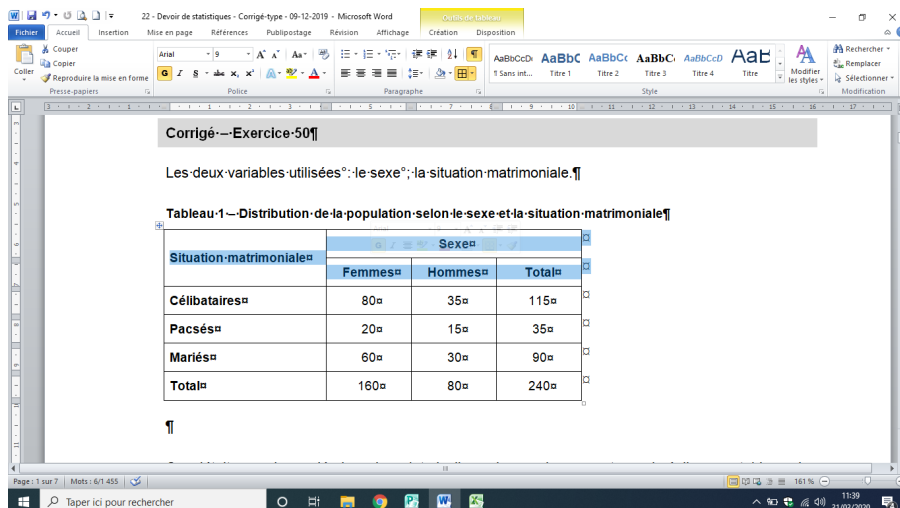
22 - Devoir de statistiques - Corrigé-type - 09-12-2019 - Microsoft Word
Outils de tableau
Fichier Accueil Insertion Mise en page Références Publipostage Révision Affichage Création Disposition
Couper
Copier
Coller
Reproduire la mise en forme
Presse-papiers
Arial 9
Police
Paragraphe
AaBbCcDc ¶ Sans int...
AaBbC Titre 1
AaBbCc Titre 2
AaBbCc Titre 3
AaBbCc Titre 4
AaB Titre
Modifier les styles
Style
Rechercher
Remplacer
Sélectionner
Modification

Corrigé – Exercice 50¶

Les deux variables utilisées : le sexe ; la situation matrimoniale.¶

Tableau 1 – Distribution de la population selon le sexe et la situation matrimoniale¶

| Situation matrimoniale¤ | Sexe¤ | | |
|---|---|---|---|
| | Femmes¤ | Hommes¤ | Total¤ |
| Célibataires¤ | 80¤ | 35¤ | 115¤ |
| Pacsés¤ | 20¤ | 15¤ | 35¤ |
| Mariés¤ | 60¤ | 30¤ | 90¤ |
| Total¤ | 160¤ | 80¤ | 240¤ |

¶

Page : 1 sur 7 Mots : 6/1 455
161 %
Taper ici pour rechercher
11:39
21/02/2020